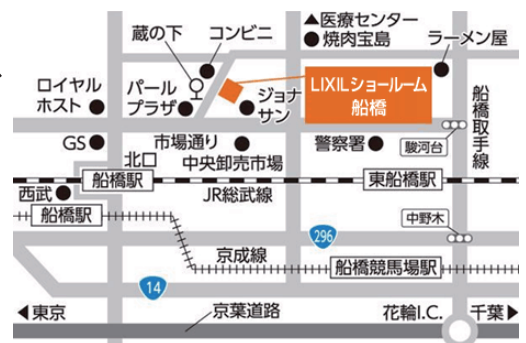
蔵の下
コンビニ
▲医療センター
焼肉宝島
ラーメン屋
ロイヤルホスト
パールプラザ
ジョナサン
LIXILショールーム船橋
船橋取手線
GS
市場通り
中央卸売市場
警察署
駿河台
北口
船橋駅
東船橋駅
西武
船橋駅
JR総武線
中野木
296
京成線
船橋競馬場駅
14
◀東京
京葉道路
花輪I.C.
千葉▶